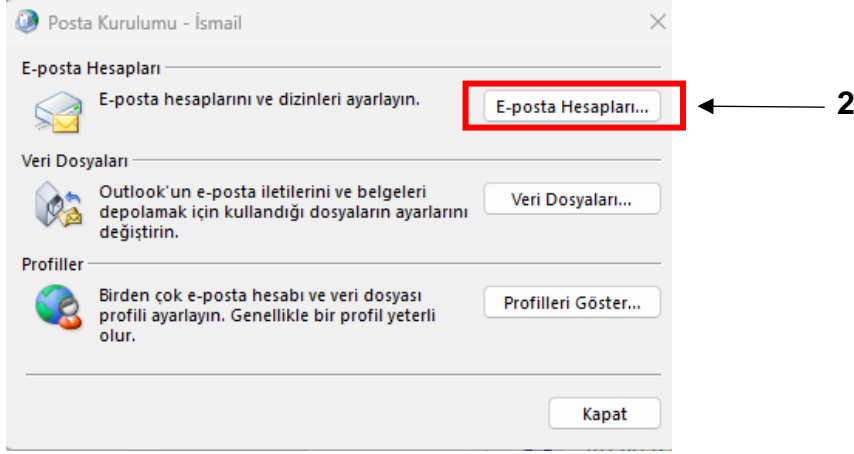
Posta Kurulumu - İsmail

E-posta Hesapları

E-posta hesaplarını ve dizinleri ayarlayın.

E-posta Hesapları...

2

Veri Dosyaları

Outlook'un e-posta iletilerini ve belgeleri depolamak için kullandığı dosyaların ayarlarını değiştirin.

Veri Dosyaları...

Profiller

Birden çok e-posta hesabı ve veri dosyası profili ayarlayın. Genellikle bir profil yeterli olur.

Profilleri Göster...

Kapat